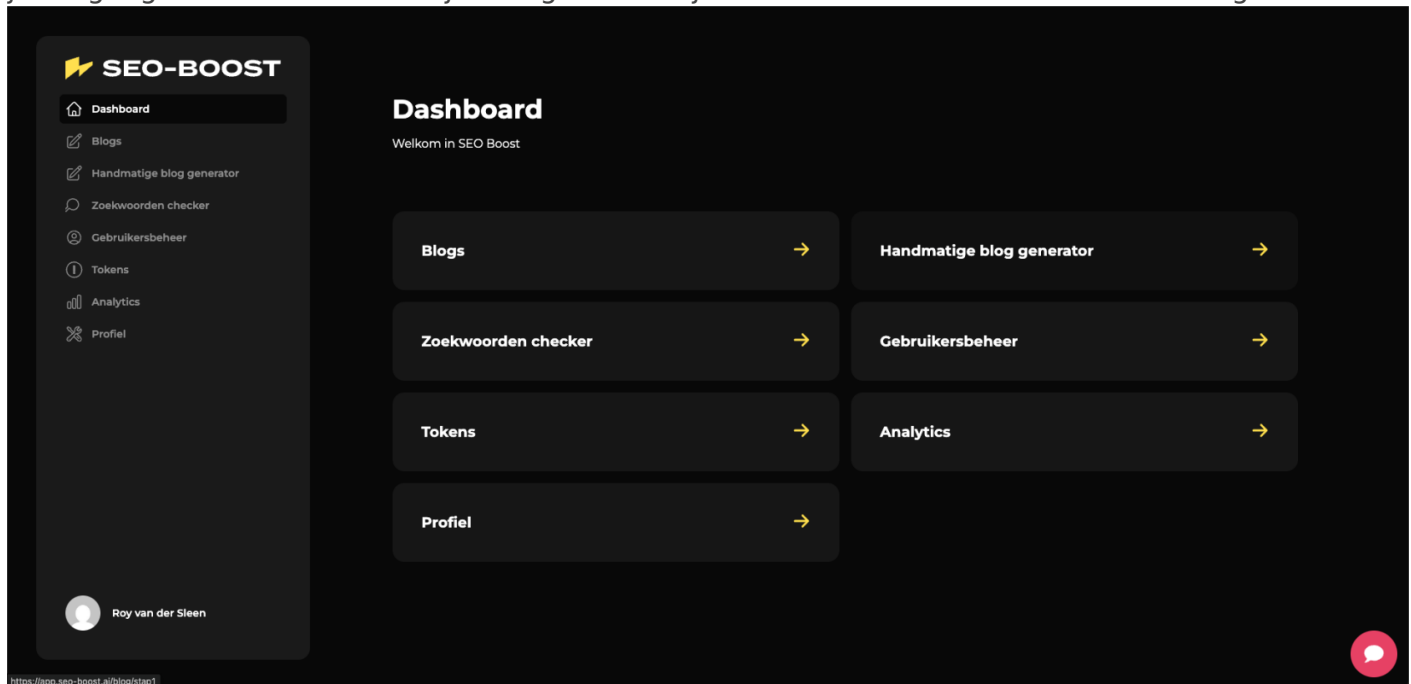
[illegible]

SEO-BOOST

Dashboard
Blogs
Handmatige blog generator
Zoekwoorden checker
Gebruikersbeheer
Tokens
Analytics
Profiel

Roy van der Sleen

Dashboard

Welkom in SEO Boost

Blogs →
Handmatige blog generator →
Zoekwoorden checker →
Gebruikersbeheer →
Tokens →
Analytics →
Profiel →

https://app.seo-boost.ai/blog/stap1